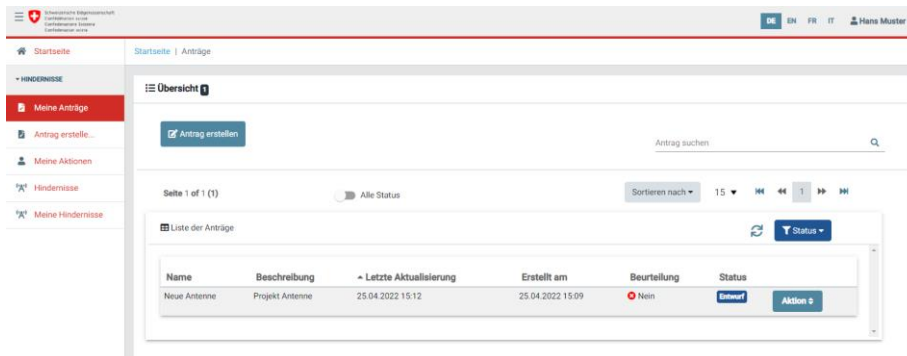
Schweizerische Eidgenossenschaft
Confédération suisse
Confederazione Svizzera
Confederaziun svizra

DE EN FR IT Hans Muster

Startseite

▾ HINDERNISSE

Meine Anträge

Antrag erstelle...

Meine Aktionen

Hindernisse

Meine Hindernisse

Startseite | Anträge

Übersicht 1

Antrag erstellen

Antrag suchen

Seite 1 of 1 (1)

Alle Status

Sortieren nach ▾

15 ▾

1

Liste der Anträge

Status ▾

| Name | Beschreibung | ▲ Letzte Aktualisierung | Erstellt am | Beurteilung | Status | |
|---|---|---|---|---|---|---|
| Neue Antenne | Projekt Antenne | 25.04.2022 15:12 | 25.04.2022 15:09 | Nein | Entwurf | Aktion ⇕ |